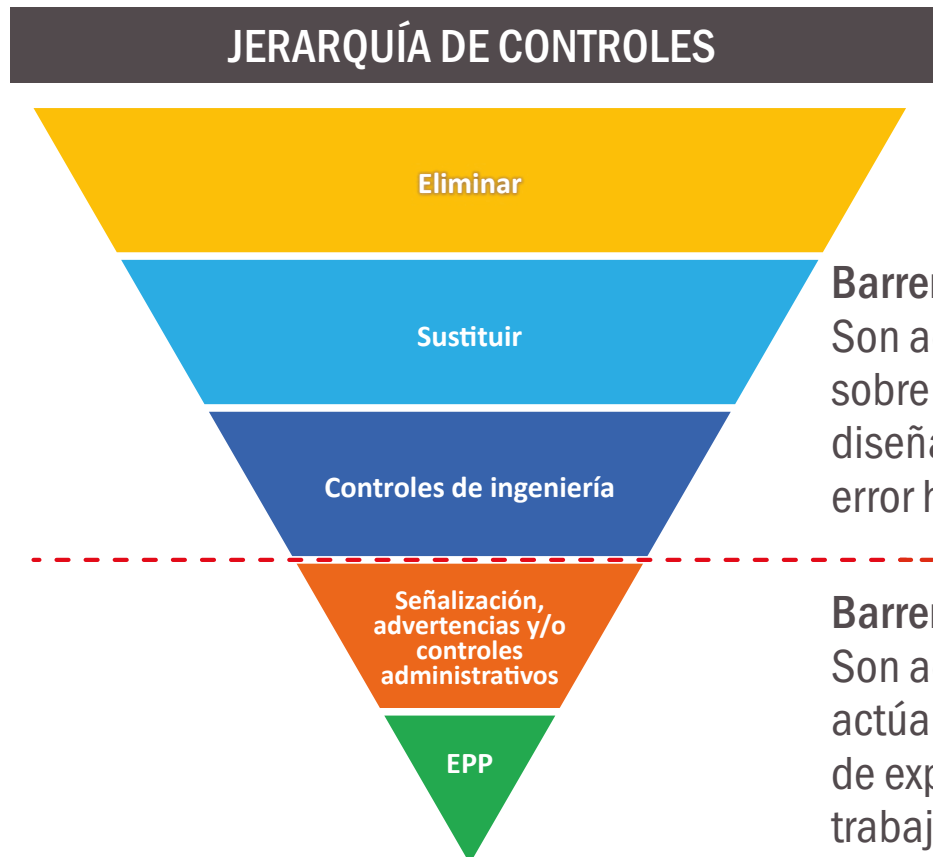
JERARQUÍA DE CONTROLES

Eliminar

Sustituir

Controles de ingeniería

Señalización, advertencias y/o controles administrativos

EPP

Barre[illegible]
Son a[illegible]
sobre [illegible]
diseña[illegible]
error h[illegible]

Barre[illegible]
Son a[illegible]
actúa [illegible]
de exp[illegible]
trabaj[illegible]